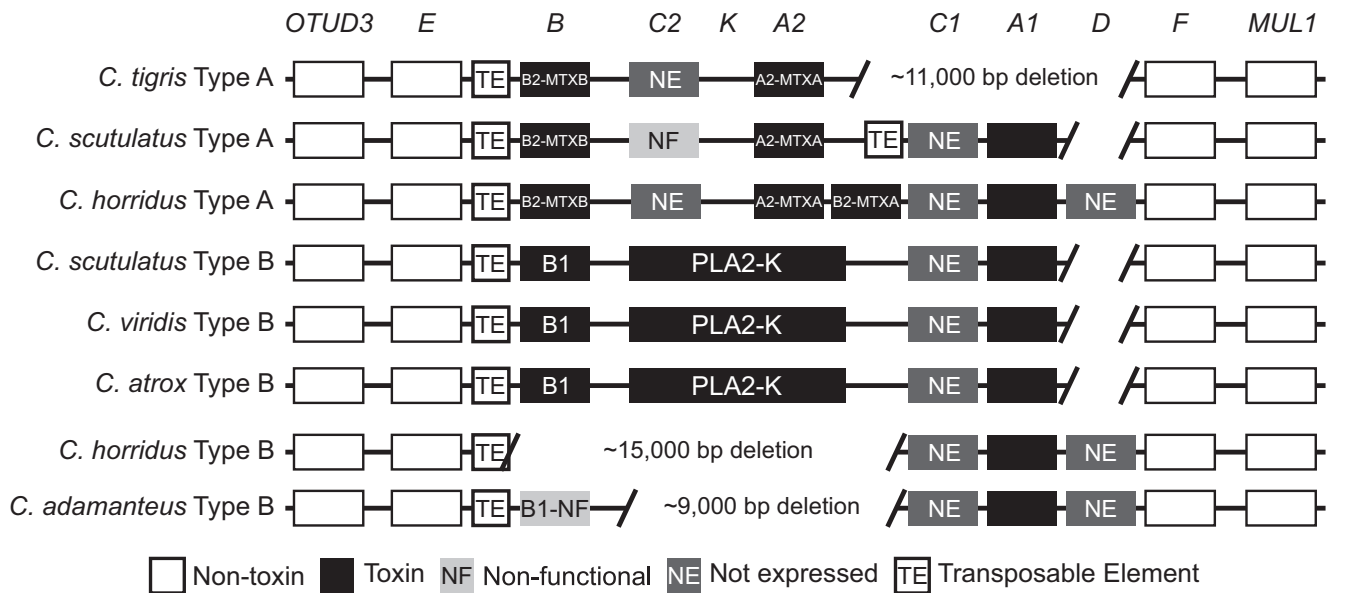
OTUD3 E B C2 K A2 C1 A1 D F MUL1

C. tigris Type A TE B2-MTXB NE A2-MTXA ~11,000 bp deletion

C. scutulatus Type A TE B2-MTXB NF A2-MTXA TE NE

C. horridus Type A TE B2-MTXB NE A2-MTXA B2-MTXA NE NE

C. scutulatus Type B TE B1 PLA2-K NE

C. viridis Type B TE B1 PLA2-K NE

C. atrox Type B TE B1 PLA2-K NE

C. horridus Type B TE ~15,000 bp deletion NE NE

C. adamanteus Type B TE B1-NF ~9,000 bp deletion NE NE

Non-toxin Toxin NF Non-functional NE Not expressed TE Transposable Element